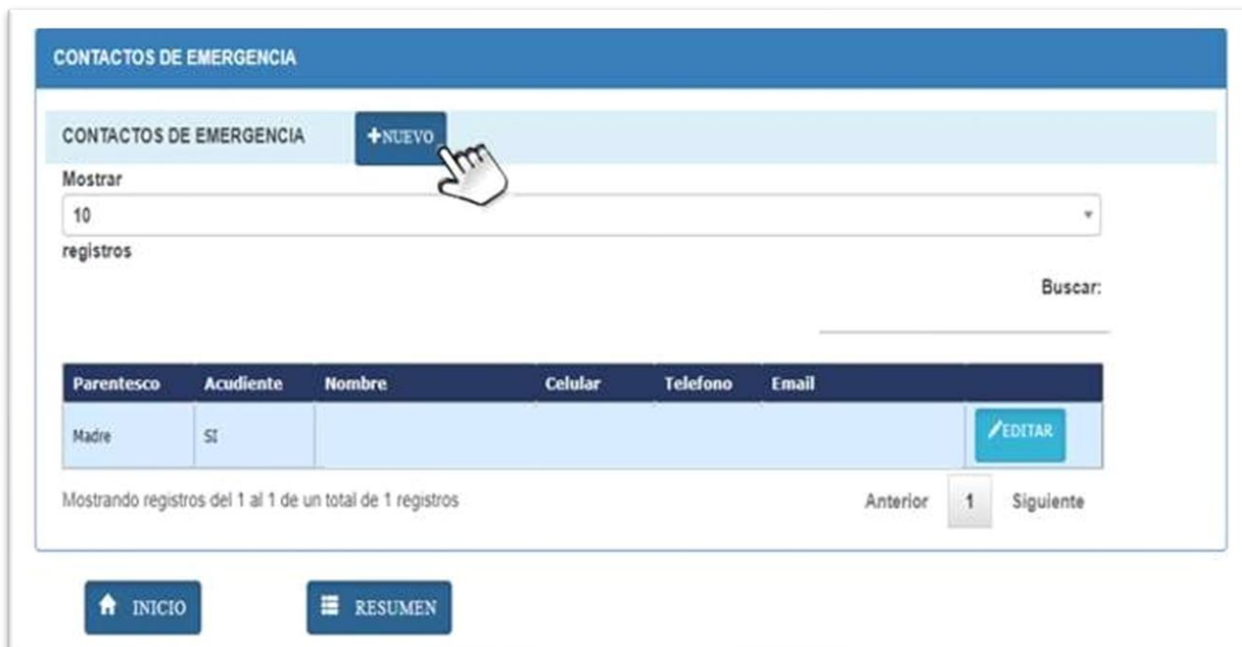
CONTACTOS DE EMERGENCIA

CONTACTOS DE EMERGENCIA +NUEVO

Mostrar
10
registros

Buscar:

| Parentesco | Acudiente | Nombre | Celular | Telefono | Email | |
|---|---|---|---|---|---|---|
| Madre | SI | | | | | EDITAR |

Mostrando registros del 1 al 1 de un total de 1 registros

Anterior 1 Siguiente

INICIO

RESUMEN